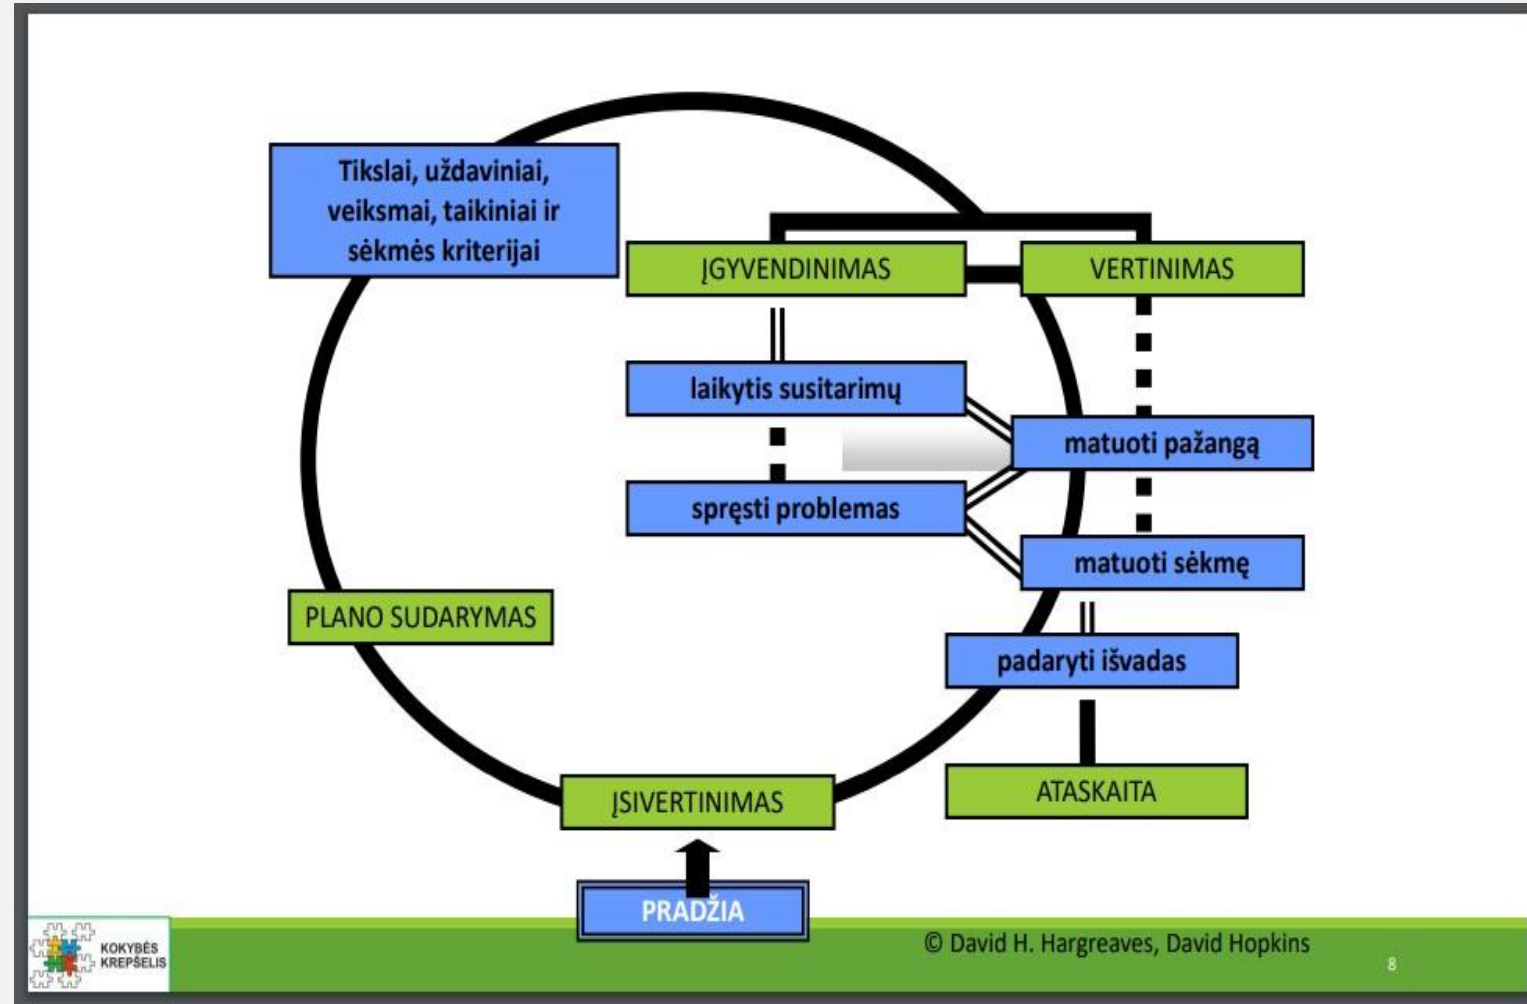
Tikslai, uždaviniai, veiksmai, taikiniai ir sėkmės kriterijai

ĮGYVENDINIMAS

VERTINIMAS

laikytis susitarimų

matuoti pažangą

spręsti problemas

matuoti sėkmę

PLANO SUDARYMAS

padaryti išvadas

ATASKAITA

ĮSIVERTINIMAS

PRADŽIA

KOKYBĖS KREPŠELIS

© David H. Hargreaves, David Hopkins

8